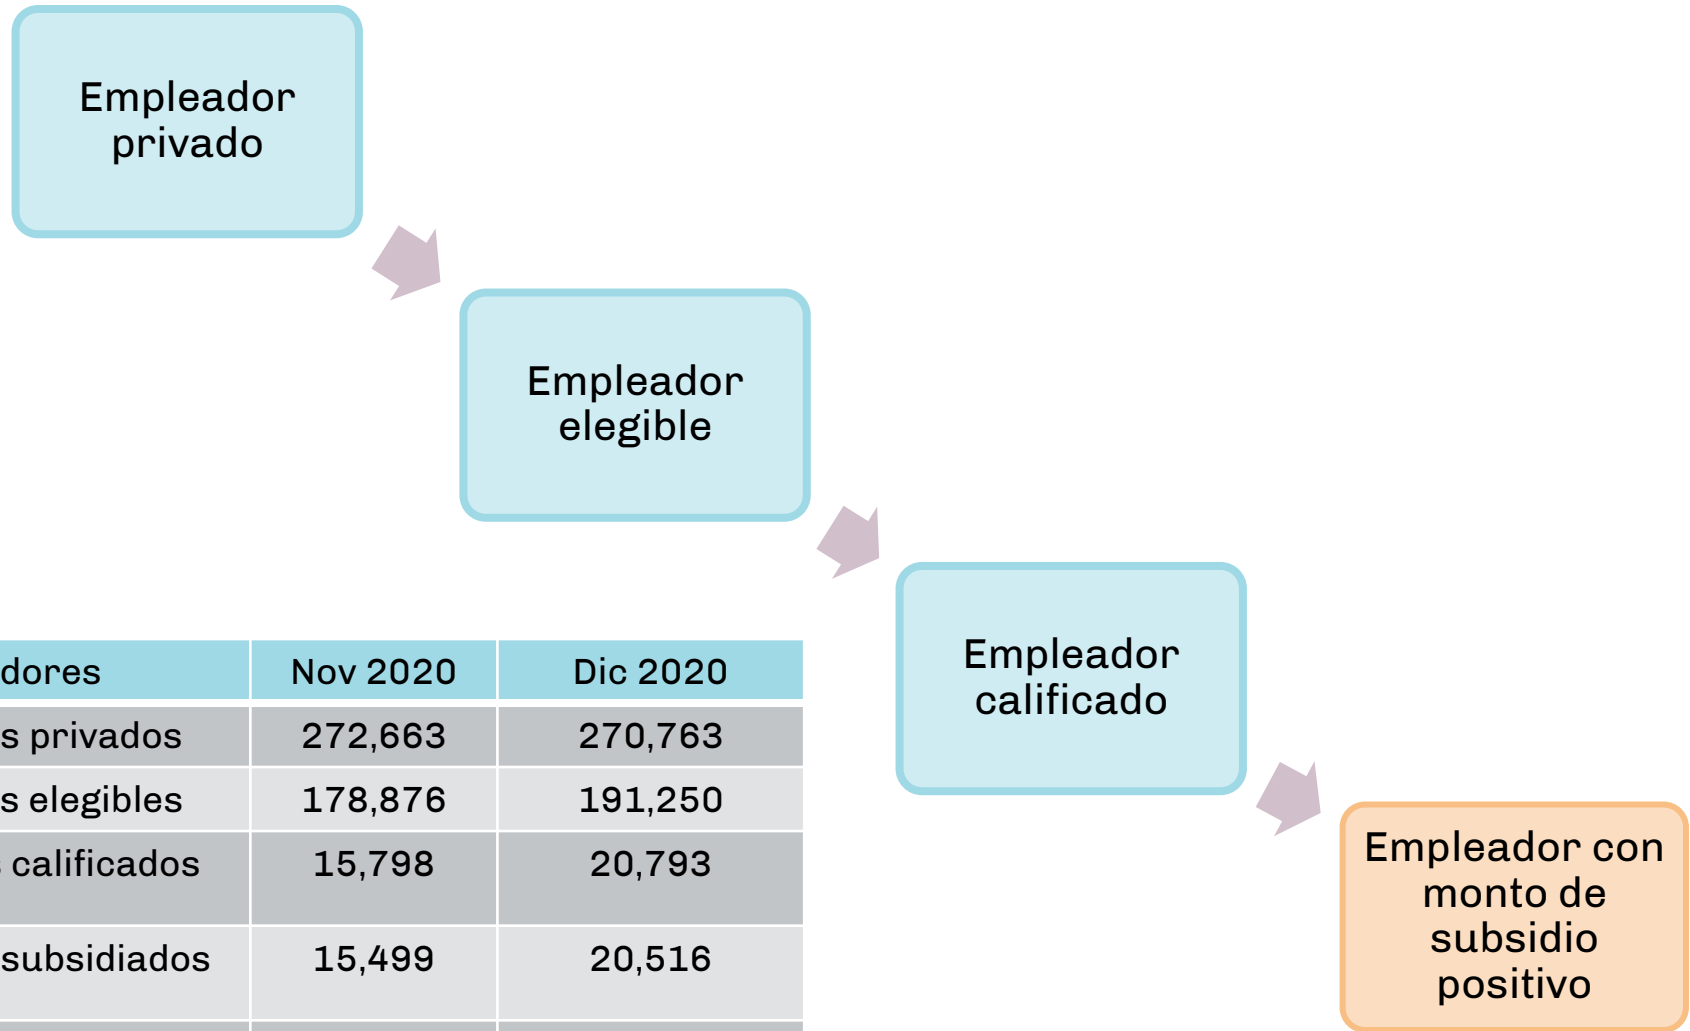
Empleador privado

Empleador elegible

Empleador calificado

Empleador con monto de subsidio positivo

| dores | Nov 2020 | Dic 2020 |
|---|---|---|
| s privados | 272,663 | 270,763 |
| s elegibles | 178,876 | 191,250 |
| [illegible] calificados | 15,798 | 20,793 |
| subsidiados | 15,499 | 20,516 |